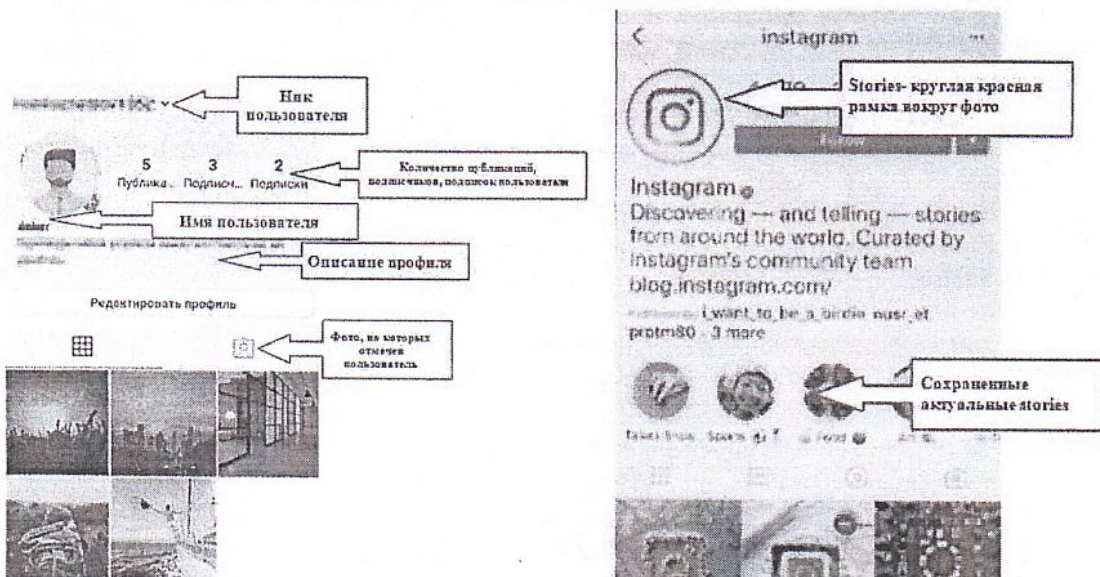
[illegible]

Ник пользователя

5 Публика... 3 Подписч... 2 Подписки

Количество публикаций, подписчиков, подписок пользователя

Имя пользователя

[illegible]

Описание профиля

Редактировать профиль

Фото, на которых отмечен пользователь

instagram

Stories- круглая красная рамка вокруг фото

Follow

Instagram
Discovering — and telling — stories from around the world. Curated by Instagram's community team
blog.instagram.com/

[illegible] i_want_to_be_a_birdie, nusr_et, protm80 · 3 more

Сохраненные актуальные stories

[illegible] Sports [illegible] Food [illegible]